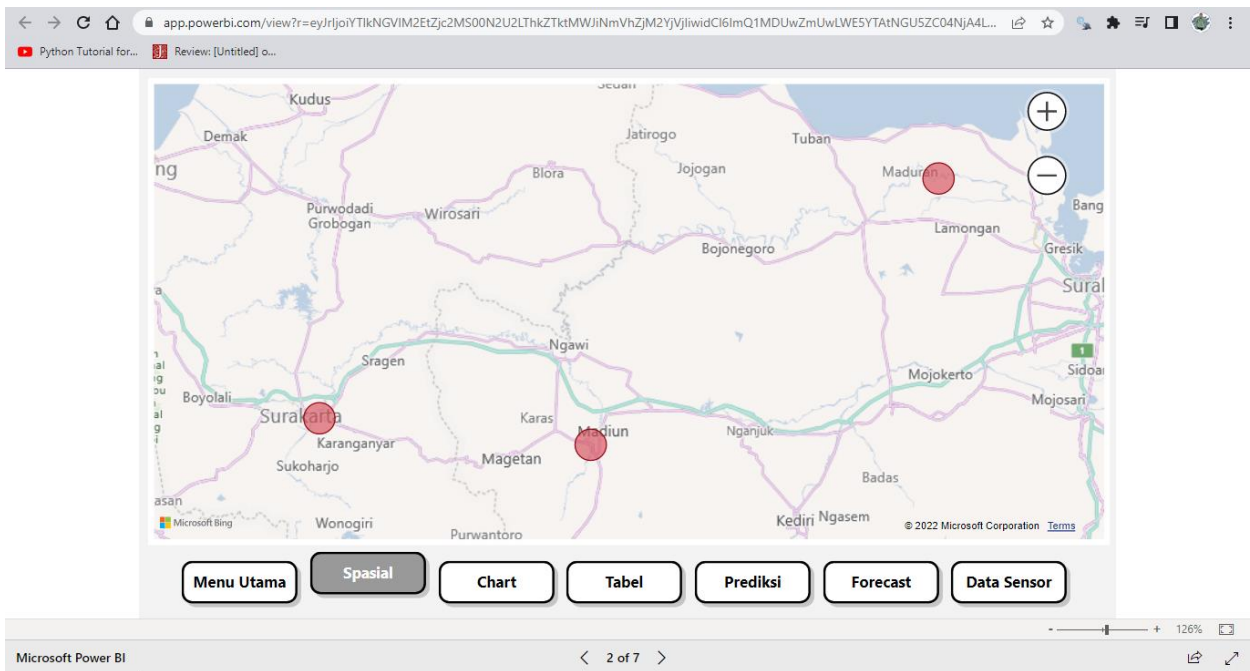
app.powerbi.com/view?r=eyJrIjoiYTlkNGVlM2EtZjc2MS00N2U2LThkZTktMWJiNmVhZjM2YjVjIiwidCI6ImQ1MDUwZmUwLWE5YTAtNGU5ZC04NjA4L...

Python Tutorial for... Review: [Untitled] o...

Kudus
Demak
ng
Jatirogo
Tuban
Blora
Jojogan
Maduran
Purwodadi Grobogan
Wirosari
Bang
Lamongan
Bojonegoro
Gresik
Sural
Ngawi
Sragen
1
Mojokerto
Sidoa
Boyolali
Mojosari
Surakarta
Karas
Madiun
Nganjuk
Karanganyar
Magetan
Sukoharjo
Badas
asan
Microsoft Bing
Wonogiri
Purwantoro
Kediri Ngasem
© 2022 Microsoft Corporation Terms

Menu Utama
Spasial
Chart
Tabel
Prediksi
Forecast
Data Sensor

126%

Microsoft Power BI
2 of 7